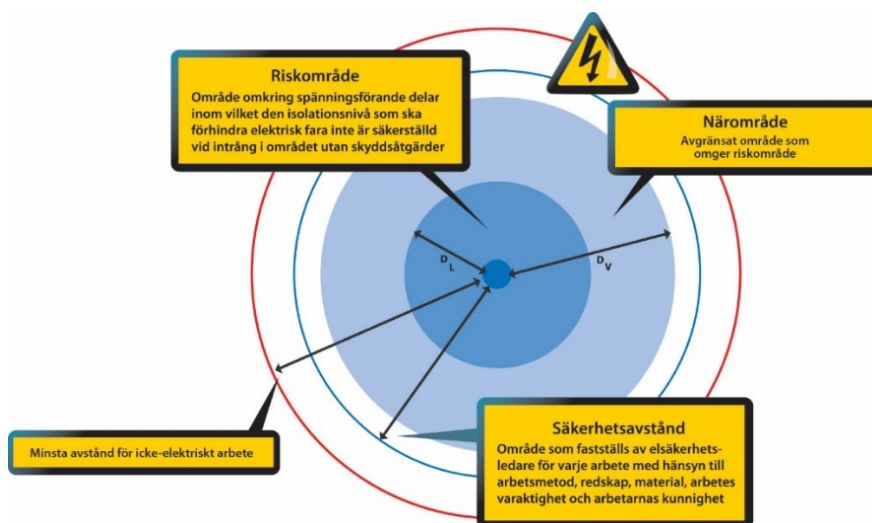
Riskområde

Område omkring spänningsförande delar inom vilket den isolationsnivå som ska förhindra elektrisk fara inte är säkerställd vid intrång i området utan skyddsåtgärder

Närområde

Avgränsat område som omger riskområde

$D_L$

$D_V$

Minsta avstånd för icke-elektriskt arbete

Säkerhetsavstånd

Område som fastställs av elsäkerhetsledare för varje arbete med hänsyn till arbetsmetod, redskap, material, arbetes varaktighet och arbetarnas kunnighet